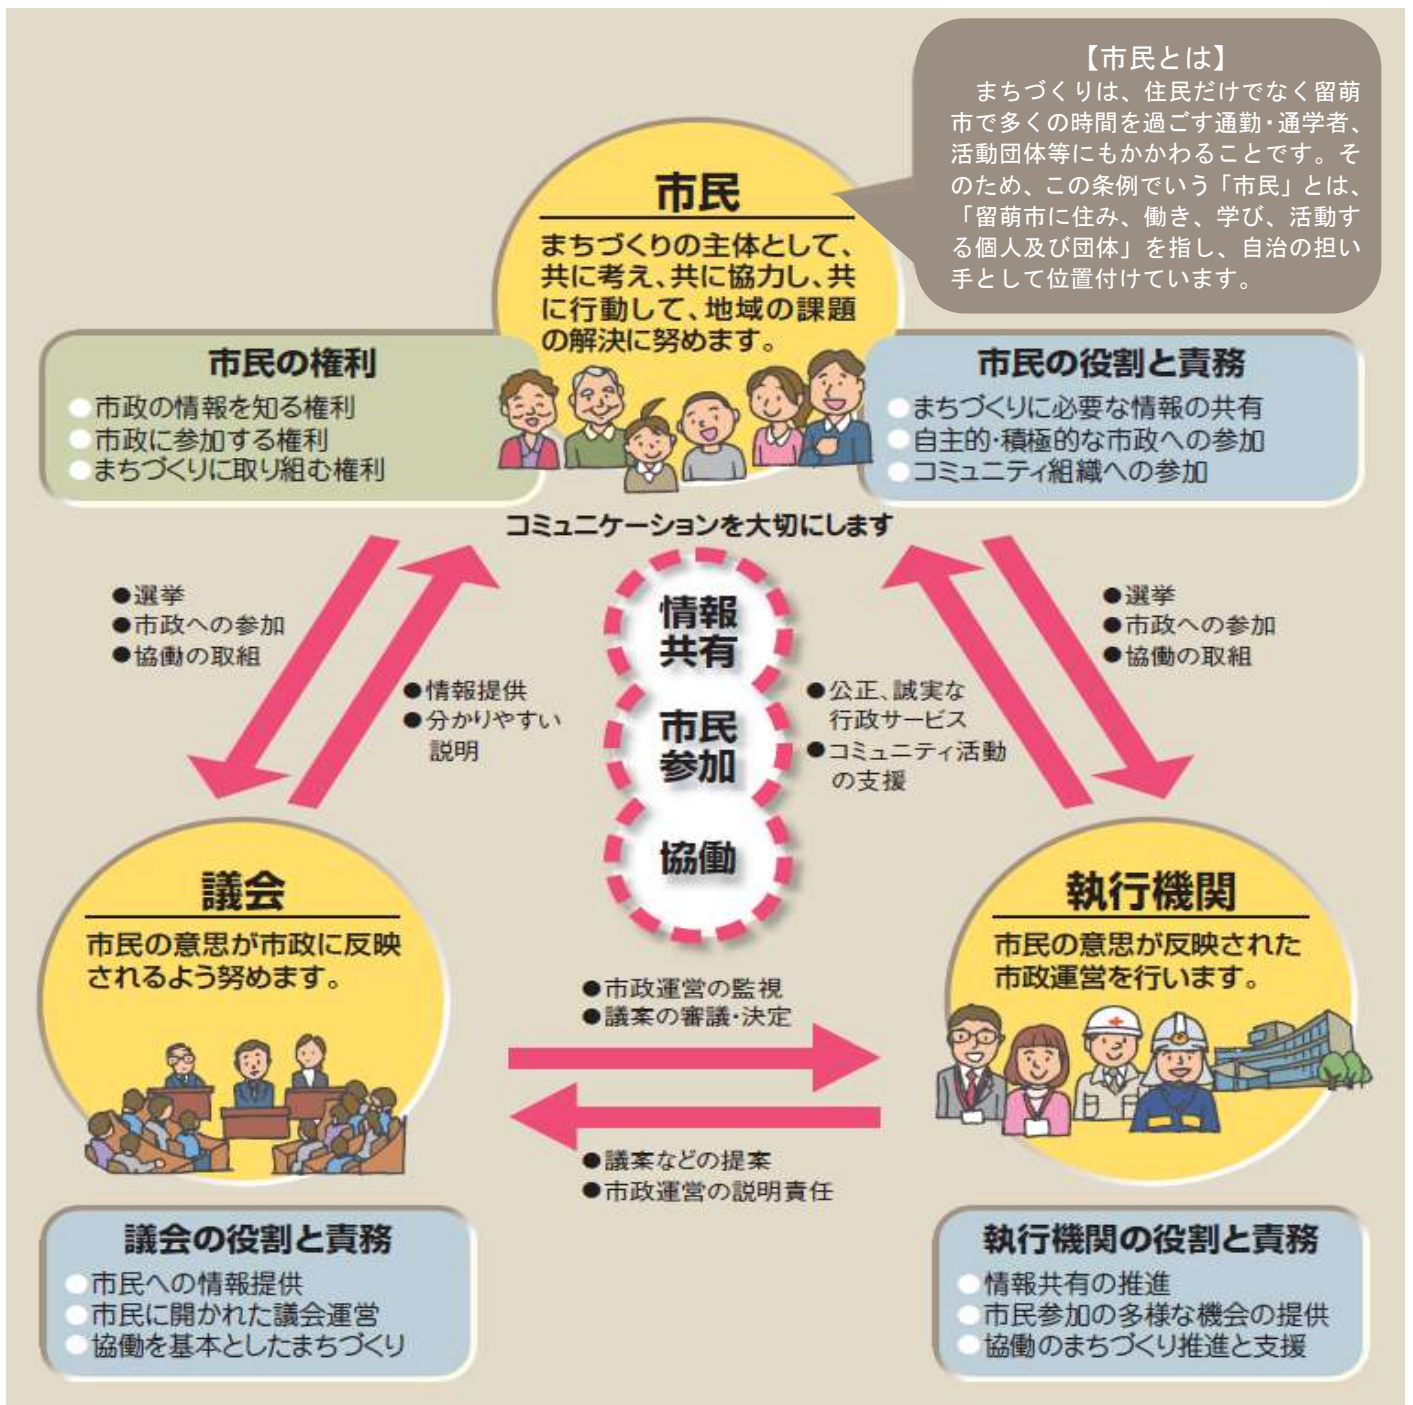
【市民とは】
まちづくりは、住民だけでなく留萌市で多くの時間を過ごす通勤・通学者、活動団体等にもかかわることです。そのため、この条例でいう「市民」とは、「留萌市に住み、働き、学び、活動する個人及び団体」を指し、自治の担い手として位置付けています。

市民
まちづくりの主体として、共に考え、共に協力し、共に行動して、地域の課題の解決に努めます。

市民の権利
市政の情報を知る権利
市政に参加する権利
まちづくりに取り組む権利

市民の役割と責務
まちづくりに必要な情報の共有
自主的・積極的な市政への参加
コミュニティ組織への参加

コミュニケーションを大切にします

●選挙
●市政への参加
●協働の取組

●情報提供
●分かりやすい説明

情報共有
市民参加
協働

●公正、誠実な行政サービス
●コミュニティ活動の支援

●選挙
●市政への参加
●協働の取組

議会
市民の意思が市政に反映されるよう努めます。

執行機関
市民の意思が反映された市政運営を行います。

●市政運営の監視
●議案の審議・決定

●議案などの提案
●市政運営の説明責任

議会の役割と責務
市民への情報提供
市民に開かれた議会運営
協働を基本としたまちづくり

執行機関の役割と責務
情報共有の推進
市民参加の多様な機会の提供
協働のまちづくり推進と支援